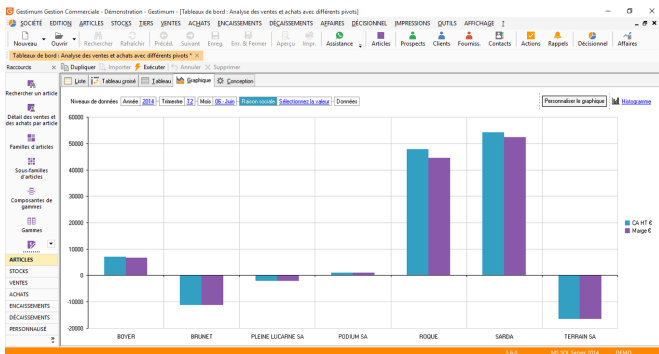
Gestimum Gestion Commerciale - Démonstration - Gestimum - [Tableaux de bord : Analyse des ventes et achats avec différents pivots]

SOCIÉTÉ EDITION ARTICLES STOCKS TIERS VENTES ACHATS ENCAISSEMENTS DÉCAISSEMENTS AFFAIRES DÉCISIONNEL IMPRESSIONS OUTILS AFFICHAGE ?

Nouveau Ouvrir Rechercher Rafraîchir Précéd. Suivant Enreg. Enr. & Fermer Aperçu Impr. Assistance Articles Prospects Clients Fournis. Contacts Actions Rappels Décisionnel Affaires

Tableaux de bord : Analyse des ventes et achats avec différents pivots *

Raccourcis Dupliquer Importer Exécuter Annuler Supprimer

Rechercher un article

Détail des ventes et des achats par article

Familles d'articles

Sous-familles d'articles

Composantes de gammes

Gammes

ARTICLES
STOCKS
VENTES
ACHATS
ENCAISSEMENTS
DÉCAISSEMENTS
PERSONNALISÉ

Liste Tableau croisé Tableau Graphique Conception

Niveaux de données Année 2014 Trimestre T2 Mois 06 - Juin Raison sociale Sélectionnez la valeur Données

Personnaliser le graphique Histogramme

60000
50000
40000
30000
20000
10000
0
-10000
-20000

BOYER BRUNET PLEINE LUCARNE SA PODIUM SA ROQUE SARDA TERRAIN SA

CA HT €
Marge €

5.6.0 lundi 2 Janvier 2014 DEMO